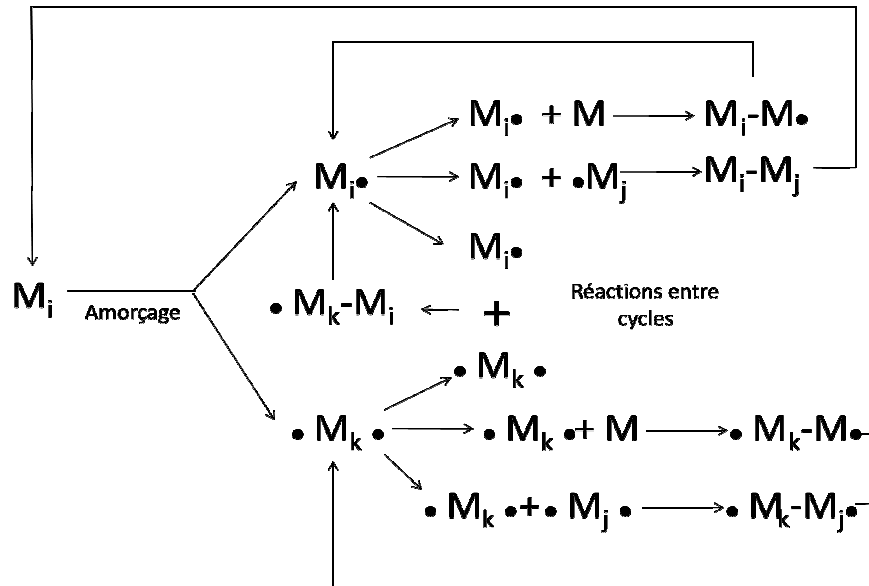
$M_i\bullet + M \rightarrow M_i\text{-}M\bullet$

$M_i\bullet \rightarrow M_i\bullet + \bullet M_j \rightarrow M_i\text{-}M_j$

$M_i\bullet$

$M_i$

Amorçage

$\bullet M_k\text{-}M_i \leftarrow +$

Réactions entre cycles

$\bullet M_k \bullet$

$\bullet M_k \bullet \rightarrow \bullet M_k \bullet + M \rightarrow \bullet M_k\text{-}M\bullet$

$\bullet M_k \bullet + \bullet M_j \bullet \rightarrow \bullet M_k\text{-}M_j\bullet$